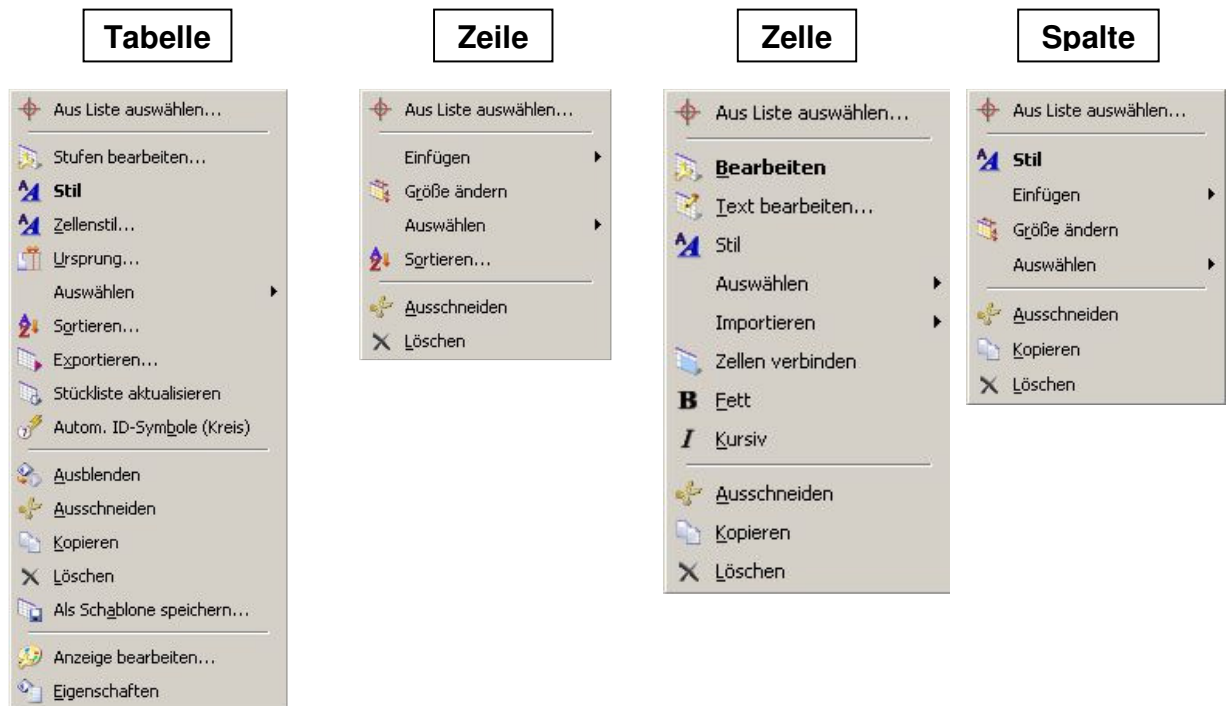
Tabelle

Aus Liste auswählen...
Stufen bearbeiten...
Stil
Zellenstil...
Ursprung...
Auswählen
Sortieren...
Exportieren...
Stückliste aktualisieren
Autom. ID-Symbole (Kreis)
Ausblenden
Ausschneiden
Kopieren
Löschen
Als Schablone speichern...
Anzeige bearbeiten...
Eigenschaften

Zeile

Aus Liste auswählen...
Einfügen
Größe ändern
Auswählen
Sortieren...
Ausschneiden
Löschen

Zelle

Aus Liste auswählen...
Bearbeiten
Text bearbeiten...
Stil
Auswählen
Importieren
Zellen verbinden
Fett
Kursiv
Ausschneiden
Kopieren
Löschen

Spalte

Aus Liste auswählen...
Stil
Einfügen
Größe ändern
Auswählen
Ausschneiden
Kopieren
Löschen